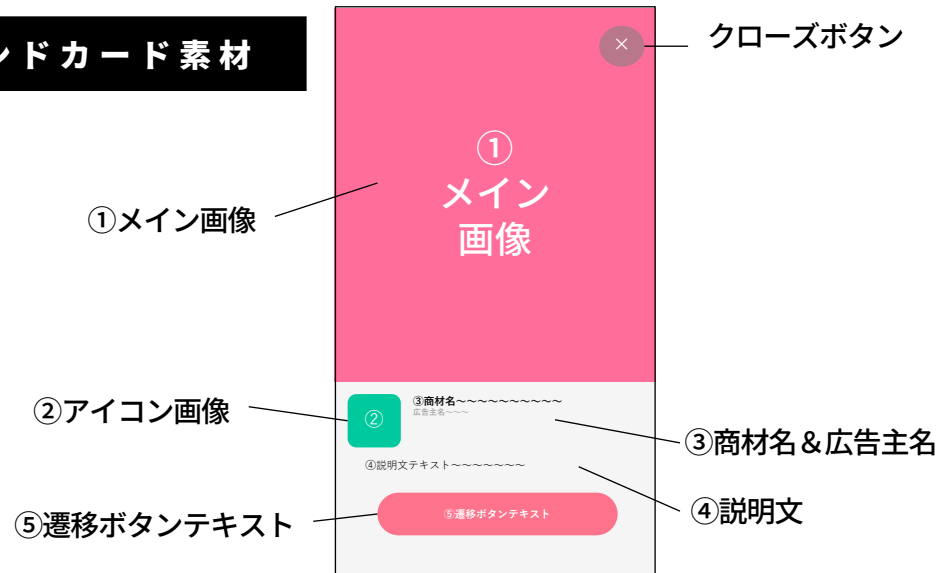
ンドカード素材

×

クローズボタン

①
メイン
画像

①メイン画像

②

③商材名~~~~~~~~~~~
広告主名~~~

②アイコン画像

③商材名＆広告主名

④説明文テキスト~~~~~~~

④説明文

⑤遷移ボタンテキスト

⑤遷移ボタンテキスト